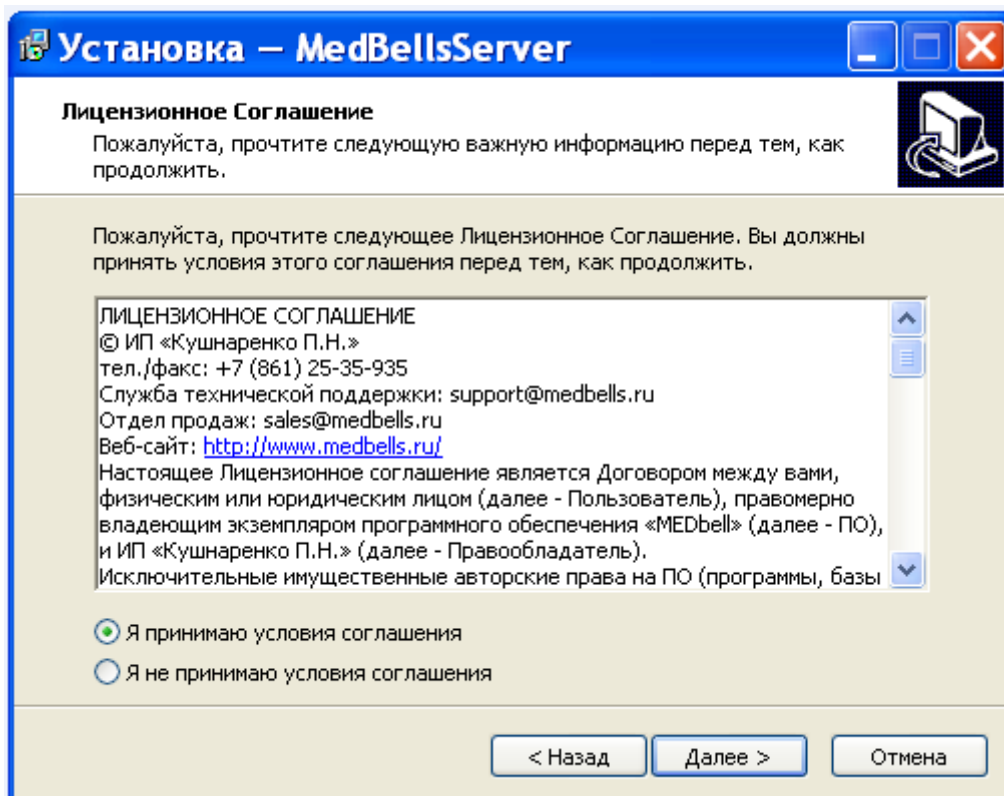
Установка — MedBellsServer

Лицензионное Соглашение

Пожалуйста, прочтите следующую важную информацию перед тем, как продолжить.

Пожалуйста, прочтите следующее Лицензионное Соглашение. Вы должны принять условия этого соглашения перед тем, как продолжить.

ЛИЦЕНЗИОННОЕ СОГЛАШЕНИЕ
© ИП «Кушнаренко П.Н.»
тел./факс: +7 (861) 25-35-935
Служба технической поддержки: support@medbells.ru
Отдел продаж: sales@medbells.ru
Веб-сайт: http://www.medbells.ru/
Настоящее Лицензионное соглашение является Договором между вами, физическим или юридическим лицом (далее - Пользователь), правомерно владеющим экземпляром программного обеспечения «MEDbell» (далее - ПО), и ИП «Кушнаренко П.Н.» (далее - Правообладатель).
Исключительные имущественные авторские права на ПО (программы, базы

Я принимаю условия соглашения

Я не принимаю условия соглашения

< Назад

Далее >

Отмена